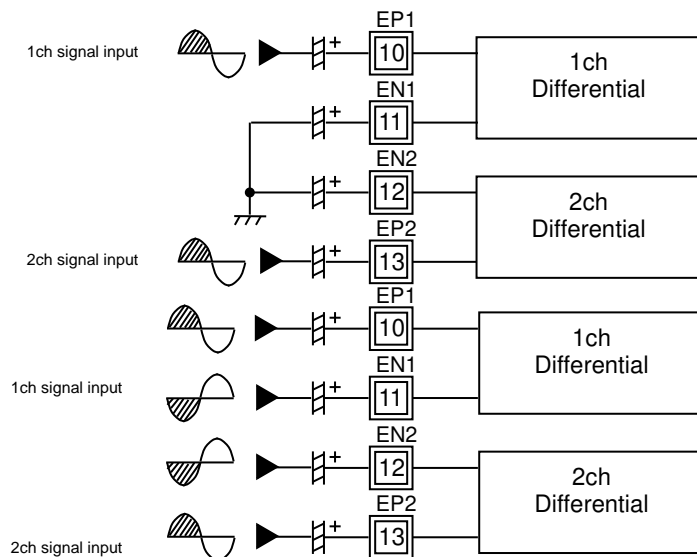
1ch signal input

EP1
+
10
1ch
Differential

EN1
+
11

EN2
+
12
2ch
Differential

2ch signal input

EP2
+
13

EP1
+
10
1ch
Differential

1ch signal input

EN1
+
11

EN2
+
12
2ch
Differential

EP2
+
13

2ch signal input